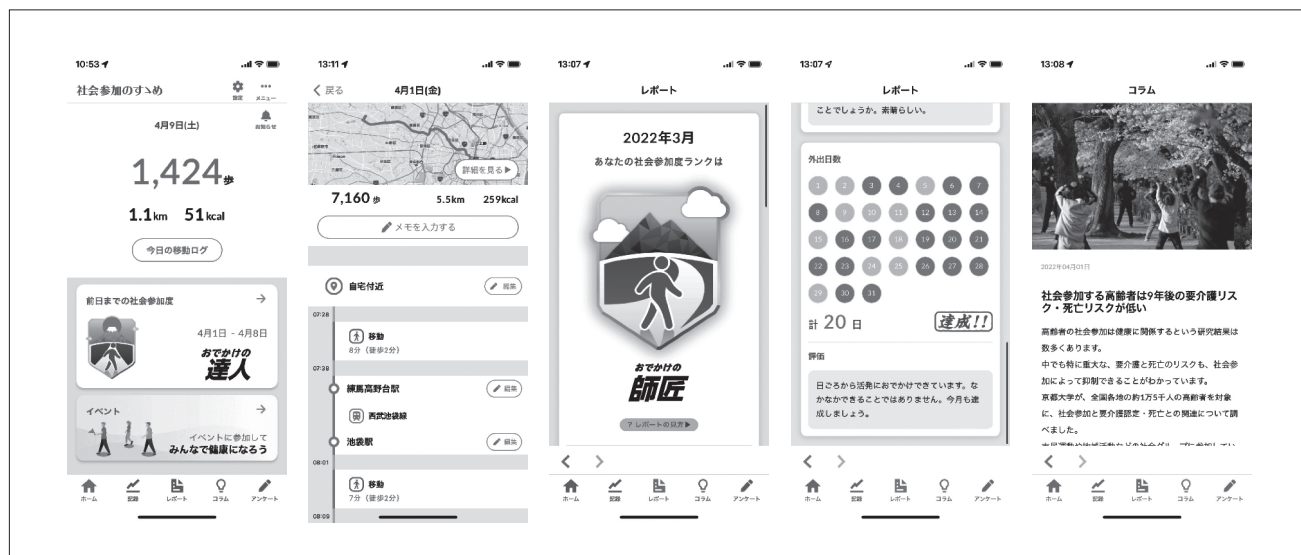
10:53

社会参加のすゝめ

設定 メニュー

4月9日(土)

お知らせ

1,424歩

1.1km 51kcal

今日の移動ログ

前日までの社会参加度 →

4月1日 - 4月8日

おでかけの
達人

イベント →

イベントに参加して
みんなで健康になろう

ホーム 記録 レポート コラム アンケート

13:11

< 戻る 4月1日(金)

詳細を見る ▶

7,160歩 5.5km 259kcal

メモを入力する

自宅付近 編集

07:28

移動
8分（徒歩2分）

07:38

練馬高野台駅 編集

西武池袋線

池袋駅 編集

08:01

移動
7分（徒歩2分）

08:09

ホーム 記録 レポート コラム アンケート

13:07

レポート

2022年3月
あなたの社会参加度ランクは

おでかけの
師匠

? レポートの見方 ▶

< >

ホーム 記録 レポート コラム アンケート

13:07

レポート

ことでしょうか。素晴らしい。

外出日数

1 2 3 4 5 6 7
8 9 10 11 12 13 14
15 16 17 18 19 20 21
22 23 24 25 26 27 28
29 30 31

計 20 日

達成!!

評価

日ごろから活発におでかけできています。なかなかできることではありません。今月も達成しましょう。

< >

ホーム 記録 レポート コラム アンケート

13:08

コラム

2022年04月01日

社会参加する高齢者は9年後の要介護リスク・死亡リスクが低い

高齢者の社会参加は健康に関係するという研究結果は数多くあります。

中でも特に重大な、要介護と死亡のリスクも、社会参加によって抑制できることがわかっています。

京都大学が、全国各地の約1万5千人の高齢者を対象に、社会参加と要介護認定・死亡との関連について調べました。

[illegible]

< >

ホーム 記録 レポート コラム アンケート